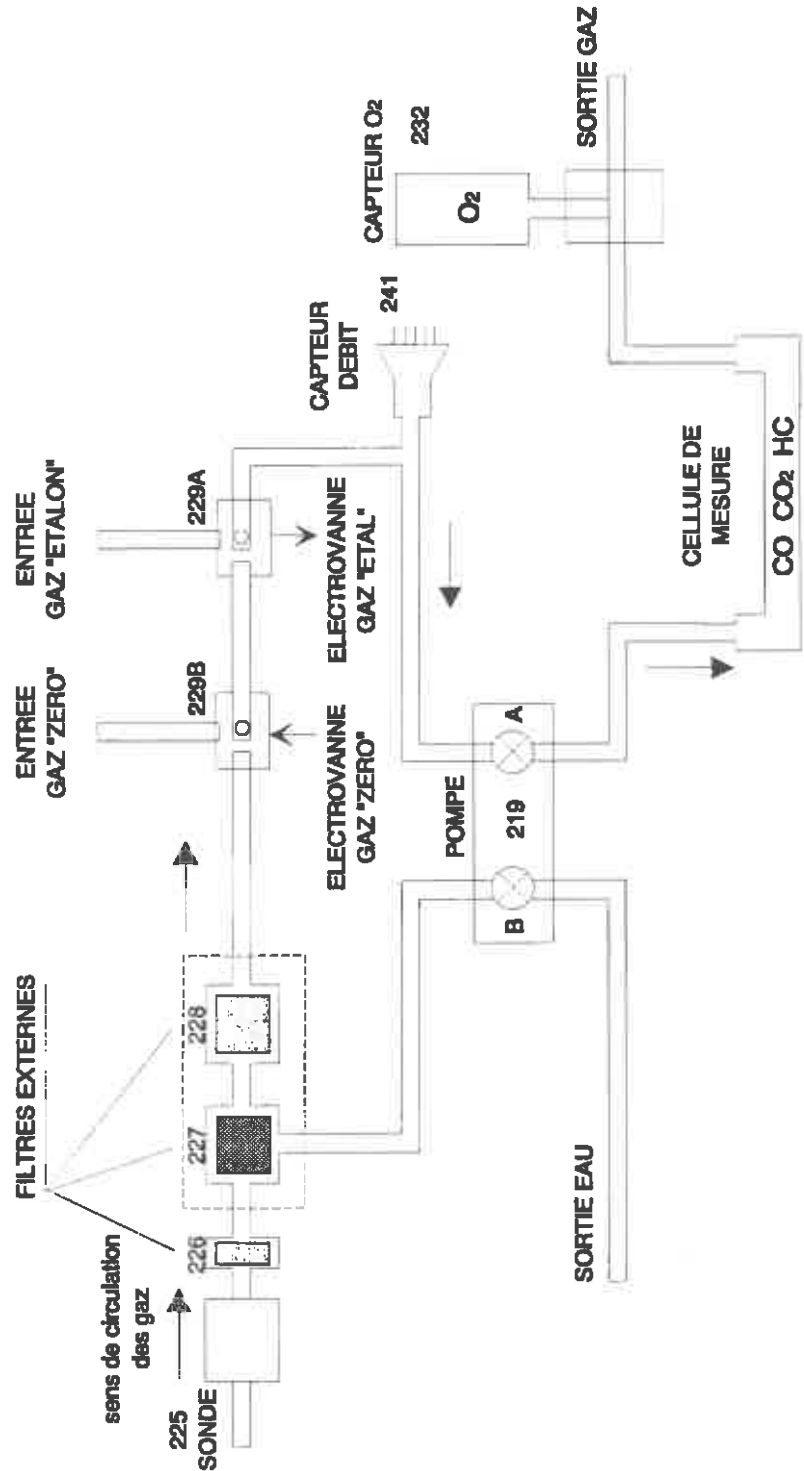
225
SONDE

sens de circulation des gaz

226

FILTRES EXTERNES

227

228

ENTREE GAZ "ZERO"

229B

O

ELECTROVANNE GAZ "ZERO"

ENTREE GAZ "ETALON"

229A

C

ELECTROVANNE GAZ "ETAL"

CAPTEUR DEBIT

241

CAPTEUR O₂

232

$O_2$

SORTIE GAZ

POMPE

219

B

A

SORTIE EAU

CELLULE DE MESURE

CO $CO_2$ HC